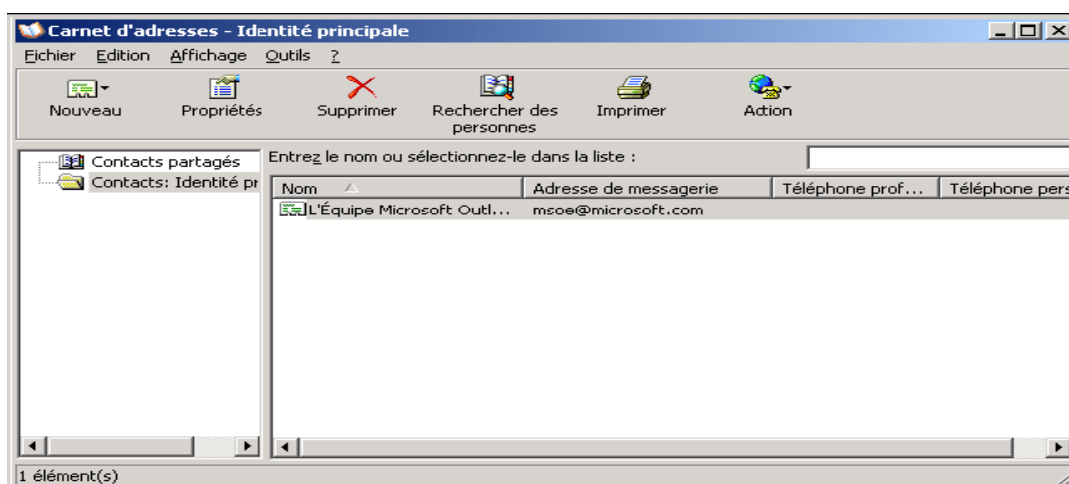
Carnet d'adresses - Identité principale

Fichier Edition Affichage Outils ?

Nouveau Propriétés Supprimer Rechercher des personnes Imprimer Action

Contacts partagés
Contacts: Identité pr

Entrez le nom ou sélectionnez-le dans la liste :

| Nom | Adresse de messagerie | Téléphone prof... | Téléphone pers |
|---|---|---|---|
| L'Équipe Microsoft Outl... | msoe@microsoft.com | | |

1 élément(s)